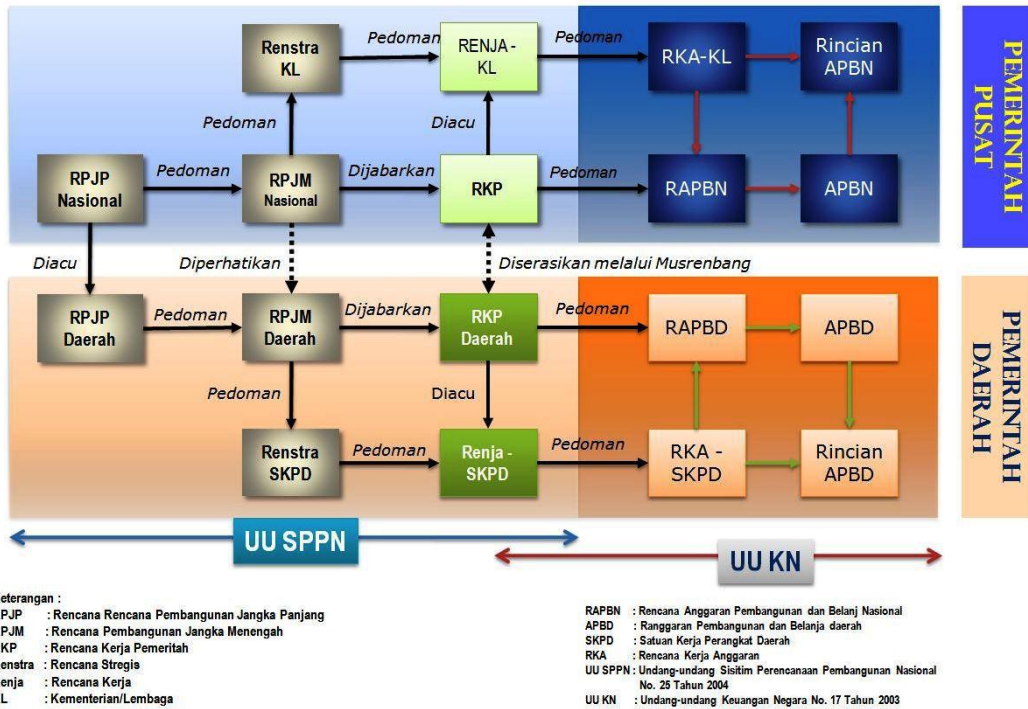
Renstra KL

Pedoman

RENJA - KL

Pedoman

RKA-KL

Rincian APBN

PEMERINTAH PUSAT

Pedoman

Diacu

RPJP Nasional

Pedoman

RPJM Nasional

Dijabarkan

RKP

Pedoman

RAPBN

APBN

Diacu

Diperhatikan

Diserasikan melalui Musrenbang

RPJP Daerah

Pedoman

RPJM Daerah

Dijabarkan

RKP Daerah

Pedoman

RAPBD

APBD

PEMERINTAH DAERAH

Pedoman

Diacu

Renstra SKPD

Pedoman

Renja - SKPD

Pedoman

RKA - SKPD

Rincian APBD

UU SPPN

UU KN

eterangan :
PJP : Rencana Rencana Pembangunan Jangka Panjang
PJM : Rencana Pembangunan Jangka Menengah
KP : Rencana Kerja Pemeritah
enstra : Rencana Stregis
enja : Rencana Kerja
L : Kementerian/Lembaga

RAPBN : Rencana Anggaran Pembangunan dan Belanj Nasional
APBD : Ranggaran Pembangunan dan Belanja daerah
SKPD : Satuan Kerja Perangkat Daerah
RKA : Rencana Kerja Anggaran
UU SPPN : Undang-undang Sisitim Perencanaan Pembangunan Nasional No. 25 Tahun 2004
UU KN : Undang-undang Keuangan Negara No. 17 Tahun 2003